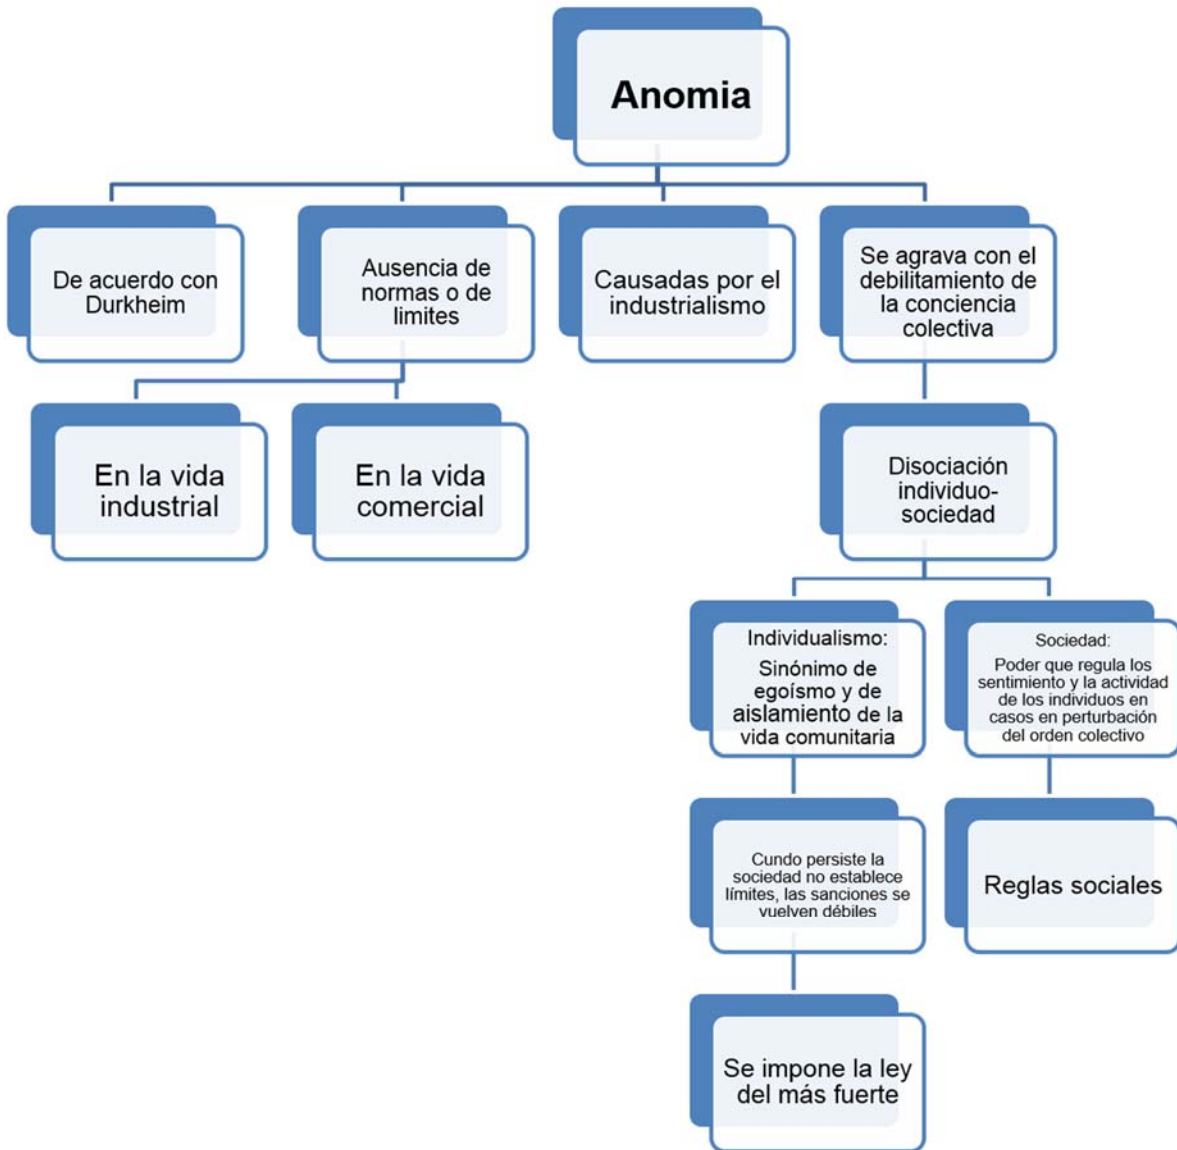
Anomia

De acuerdo con Durkheim

Ausencia de normas o de limites

Causadas por el industrialismo

Se agrava con el debilitamiento de la conciencia colectiva

En la vida industrial

En la vida comercial

Disociación individuo-sociedad

Individualismo: Sinónimo de egoísmo y de aislamiento de la vida comunitaria

Sociedad: Poder que regula los sentimiento y la actividad de los individuos en casos en perturbación del orden colectivo

Cundo persiste la sociedad no establece límites, las sanciones se vuelven débiles

Reglas sociales

Se impone la ley del más fuerte